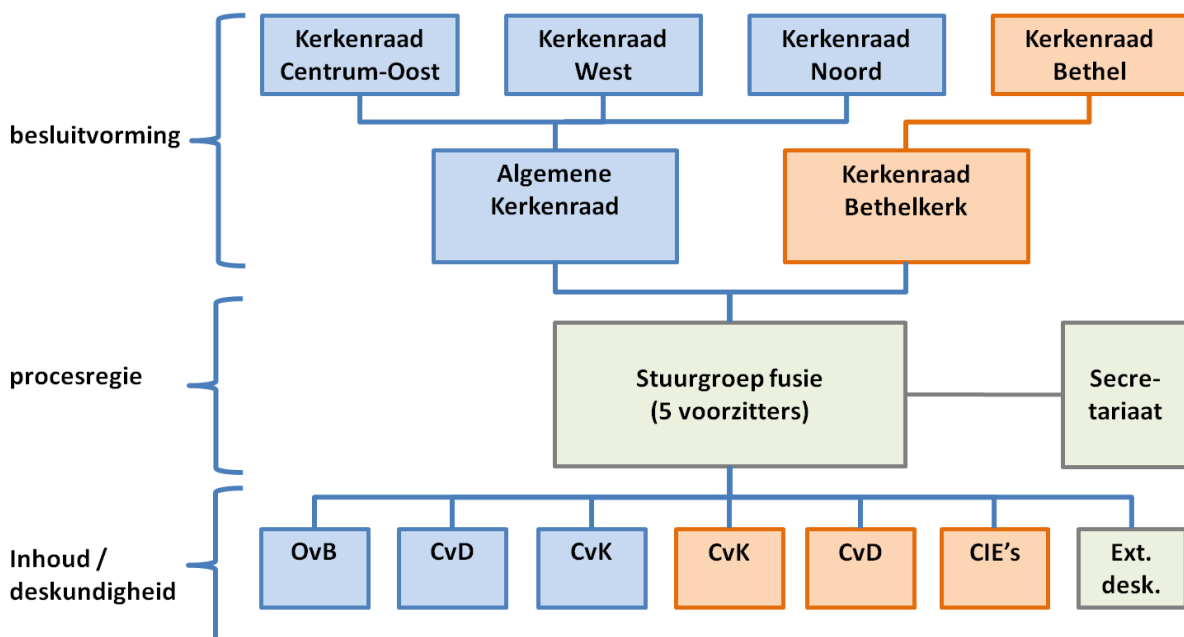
besluitvorming

Kerkenraad Centrum-Oost

Kerkenraad West

Kerkenraad Noord

Kerkenraad Bethel

Algemene Kerkenraad

Kerkenraad Bethelkerk

procesregie

Stuurgroep fusie (5 voorzitters)

Secretariaat

Inhoud / deskundigheid

OvB

CvD

CvK

CvK

CvD

CIE's

Ext. desk.